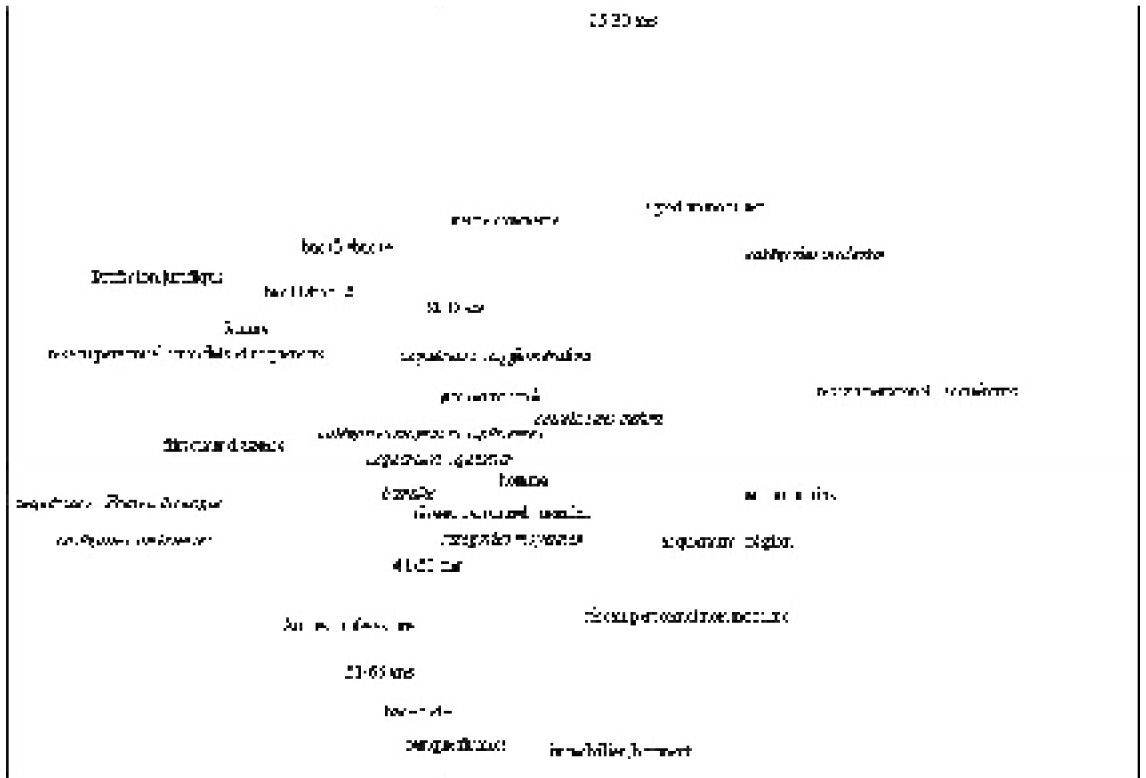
25-30 ans

type d'immobilier

marie couverture

bac+5 et plus

catégorie ouvrier

fonction juridique

bac+3/bac+4

31-35 ans

femme

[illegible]

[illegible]

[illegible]

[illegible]

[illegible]

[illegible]

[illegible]

homme

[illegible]

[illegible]

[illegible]

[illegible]

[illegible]

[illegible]

41-50 ans

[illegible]

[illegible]

51-65 ans

bac et +

banque/finance

immobilier/bâtiment